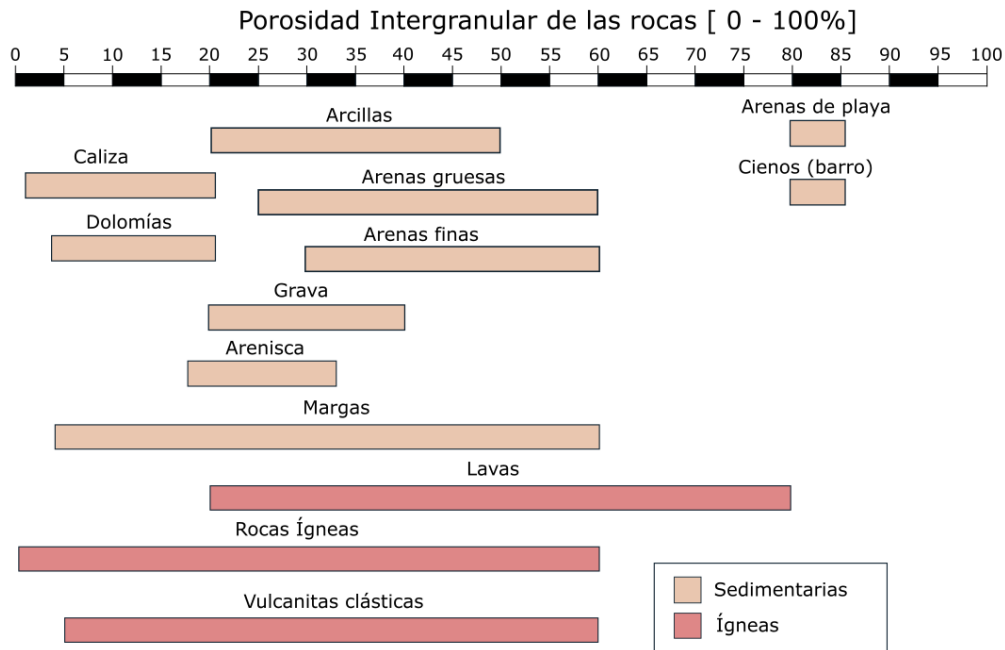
Porosidad Intergranular de las rocas [ 0 - 100%]

0 5 10 15 20 25 30 35 40 45 50 55 60 65 70 75 80 85 90 95 100

Arcillas

Arenas de playa

Caliza

Arenas gruesas

Cienos (barro)

Dolomías

Arenas finas

Grava

Arenisca

Margas

Lavas

Rocas Ígneas

Vulcanitas clásticas

Sedimentarias

Ígneas